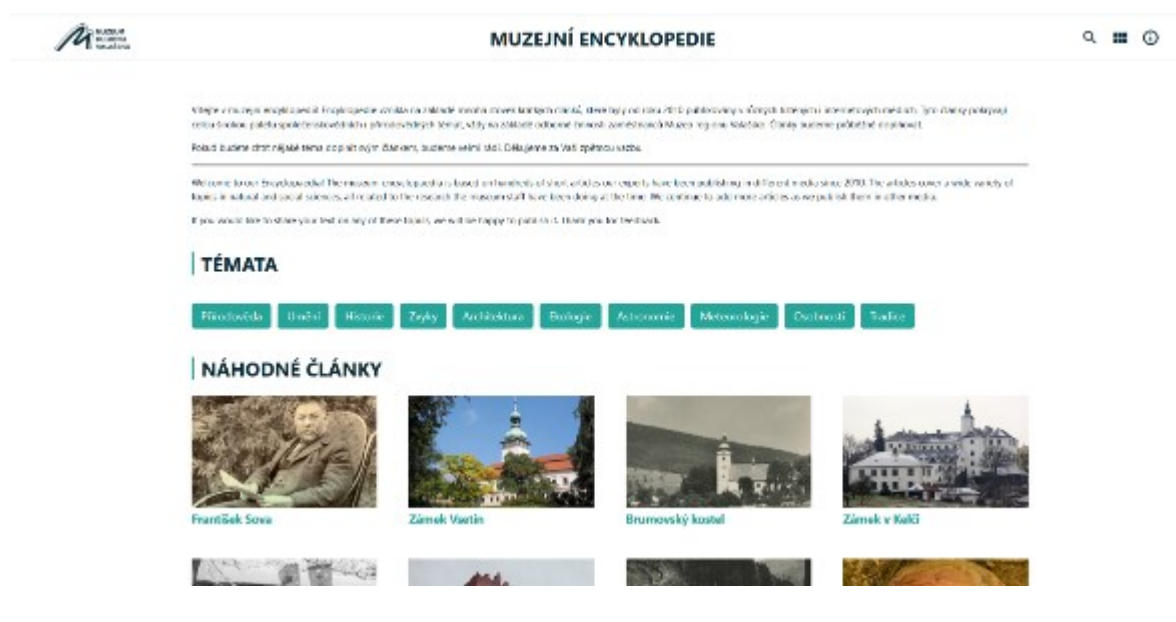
MUZEJNÍ ENCYKLOPEDIE

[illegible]

Pokud budete chtít nějaké téma doplnit svým článkem, budeme velmi rádi. Děkujeme za Vaši zpětnou vazbu.

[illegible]

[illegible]

TÉMATA

Přírodověda Umění Historie Zvyky Architektura Biologie Astronomie Meteorologie Osobnosti Tradice

NÁHODNÉ ČLÁNKY

František Sova

Zámek Vsetín

Brumovský kostel

Zámek v Kelči